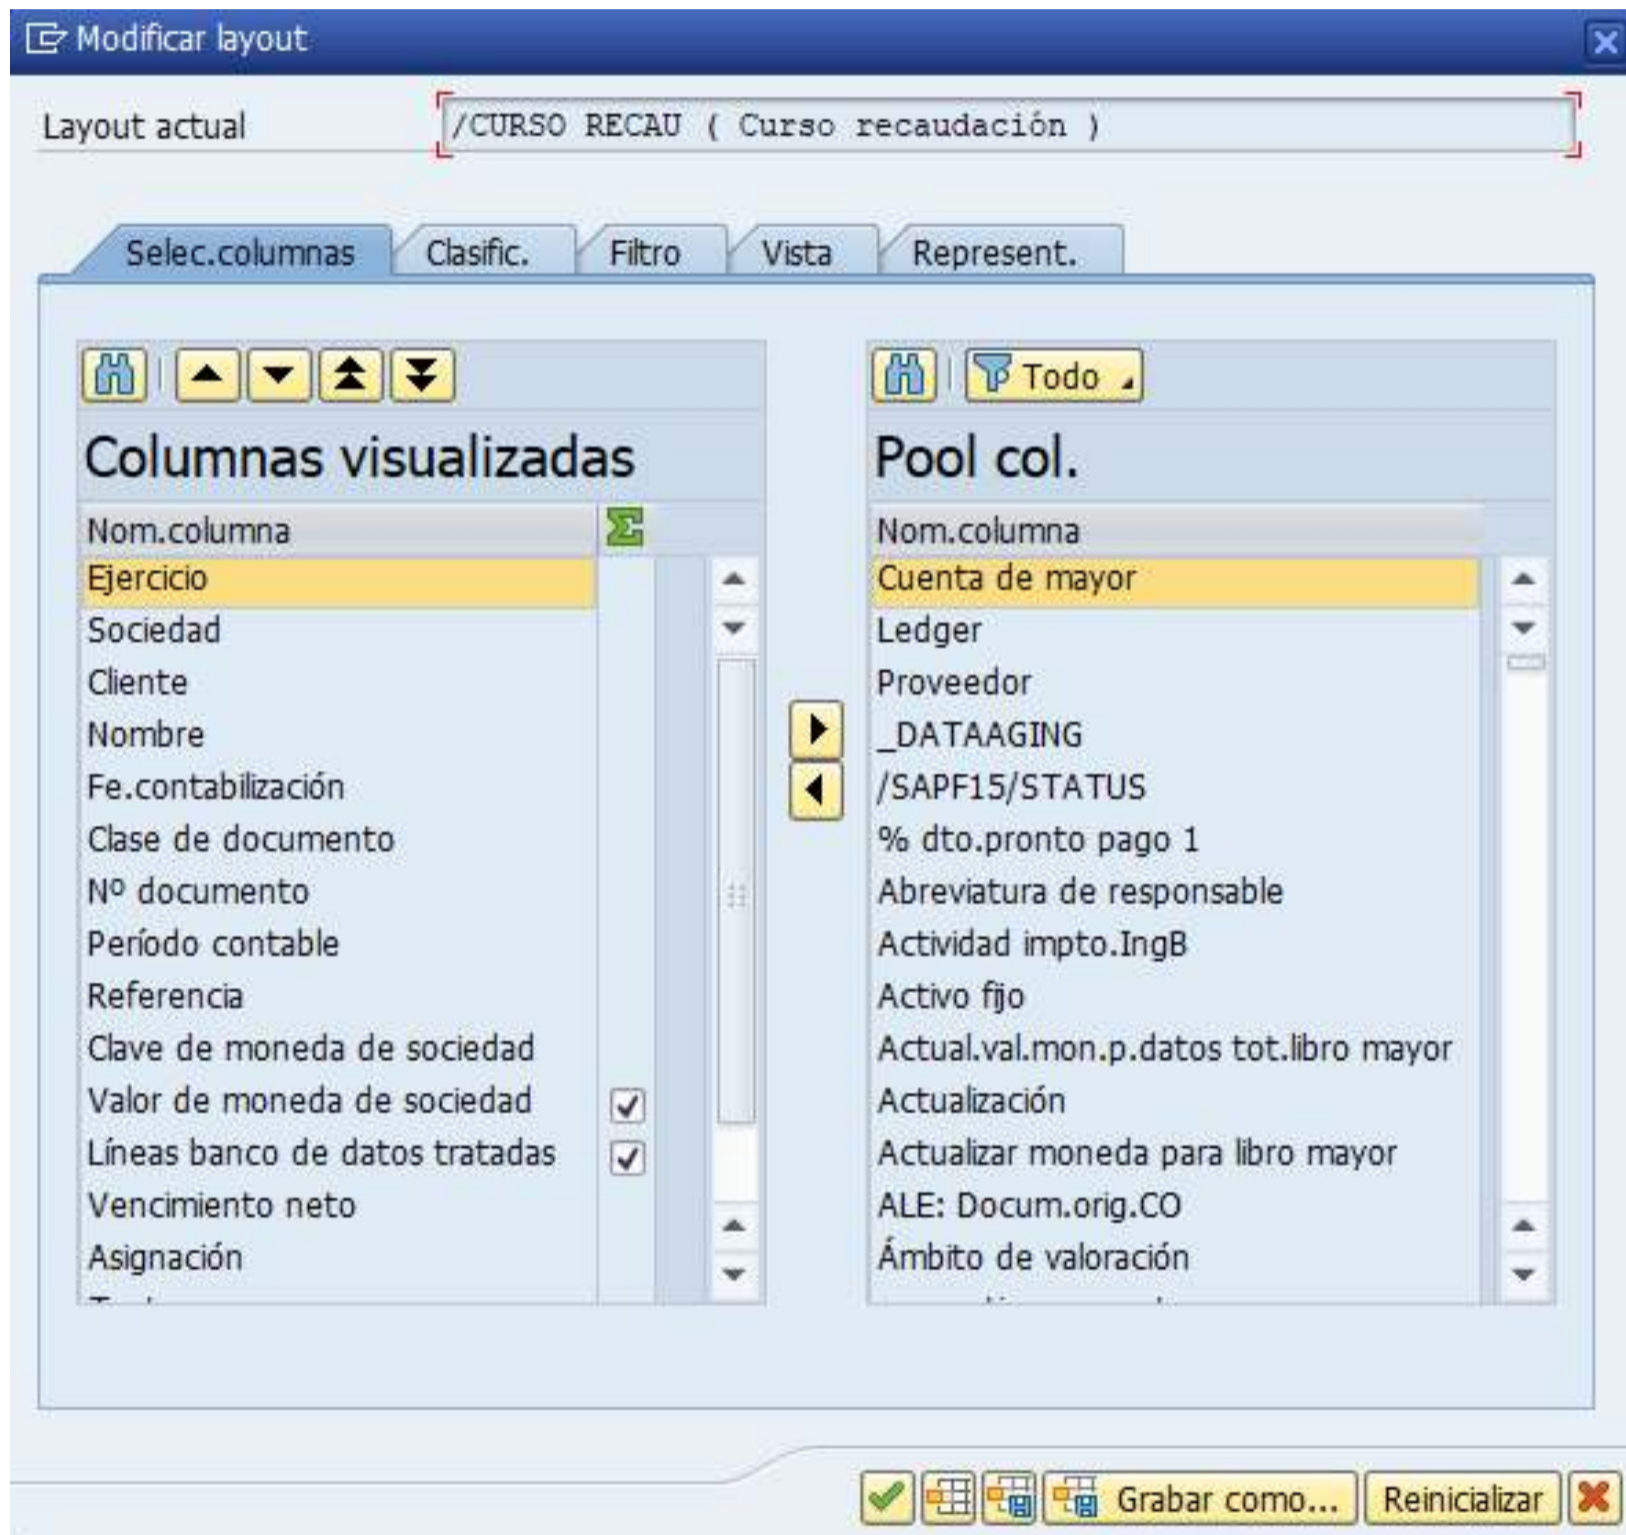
Modificar layout

Layout actual /CURSO RECAU ( Curso recaudación )

Selec.columnas | Clasific. | Filtro | Vista | Represent.

Columnas visualizadas

| Nom.columna | Σ |
|---|---|
| Ejercicio | |
| Sociedad | |
| Cliente | |
| Nombre | |
| Fe.contabilización | |
| Clase de documento | |
| Nº documento | |
| Período contable | |
| Referencia | |
| Clave de moneda de sociedad | |
| Valor de moneda de sociedad | ✓ |
| Líneas banco de datos tratadas | ✓ |
| Vencimiento neto | |
| Asignación | |

Todo

Pool col.

| Nom.columna |
|---|
| Cuenta de mayor |
| Ledger |
| Proveedor |
| _DATAAGING |
| /SAPF15/STATUS |
| % dto.pronto pago 1 |
| Abreviatura de responsable |
| Actividad impto.IngB |
| Activo fijo |
| Actual.val.mon.p.datos tot.libro mayor |
| Actualización |
| Actualizar moneda para libro mayor |
| ALE: Docum.orig.CO |
| Ámbito de valoración |

Grabar como... Reinicializar